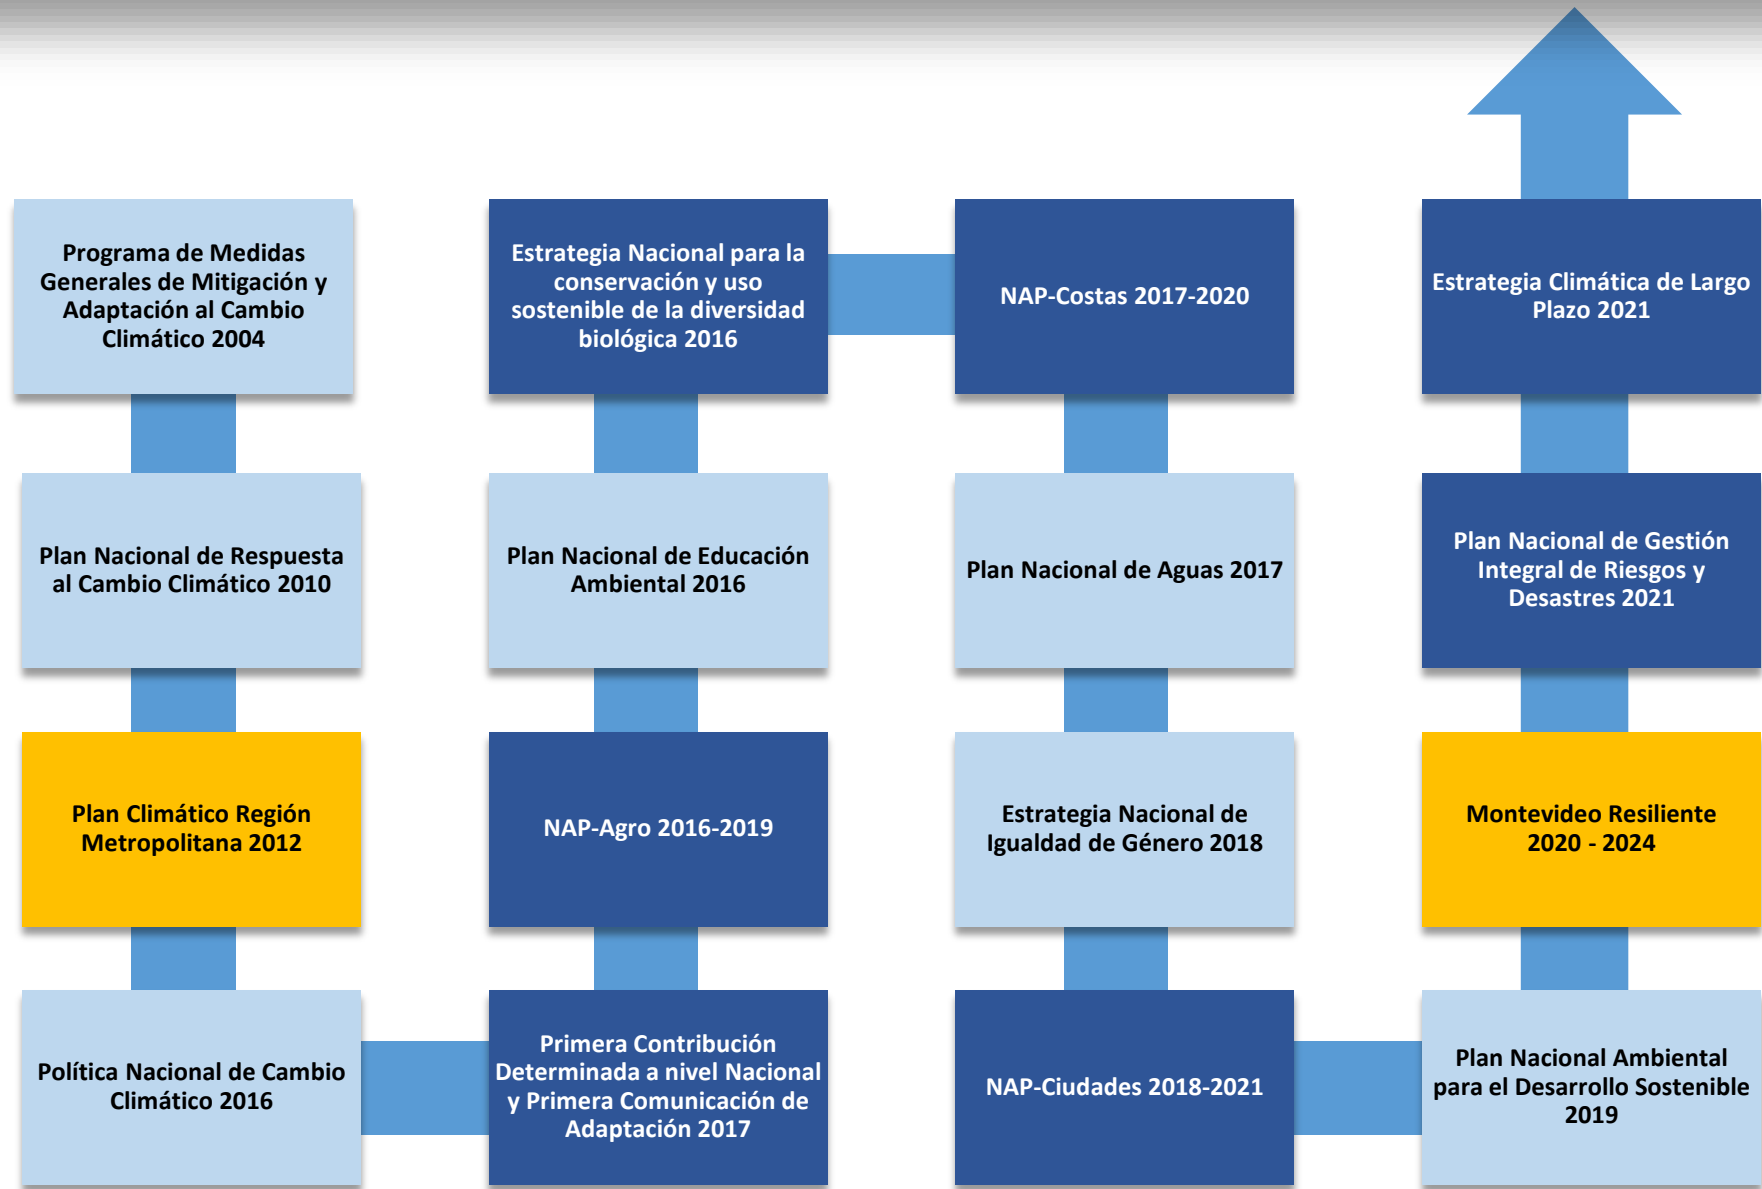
Programa de Medidas Generales de Mitigación y Adaptación al Cambio Climático 2004

Plan Nacional de Respuesta al Cambio Climático 2010

Plan Climático Región Metropolitana 2012

Política Nacional de Cambio Climático 2016

Primera Contribución Determinada a nivel Nacional y Primera Comunicación de Adaptación 2017

NAP-Agro 2016-2019

Plan Nacional de Educación Ambiental 2016

Estrategia Nacional para la conservación y uso sostenible de la diversidad biológica 2016

NAP-Costas 2017-2020

Plan Nacional de Aguas 2017

Estrategia Nacional de Igualdad de Género 2018

NAP-Ciudades 2018-2021

Plan Nacional Ambiental para el Desarrollo Sostenible 2019

Montevideo Resiliente 2020 - 2024

Plan Nacional de Gestión Integral de Riesgos y Desastres 2021

Estrategia Climática de Largo Plazo 2021